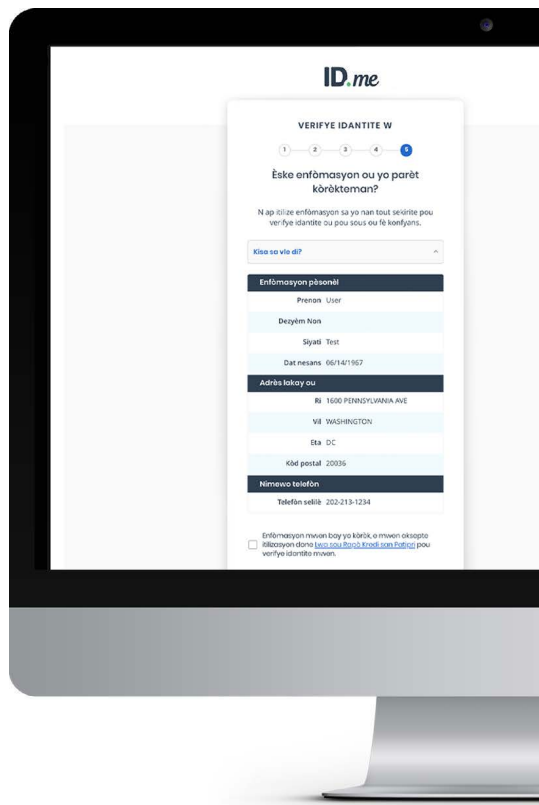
ID.me

VERIFYE IDANTITE W

1 2 3 4 5

Èske enfòmasyon ou yo parèt kòrèkteman?

N ap itilize enfòmasyon sa yo nan tout sekirite pou verifye idantite ou pou sous ou fè konfyans.

Kisa sa vle di?

Enfòmasyon pèsonèl

| | |
|---|---|
| Prenon | User |
| Dezyèm Non | |
| Siyati | Test |
| Dat nesans | 06/14/1967 |

Adrès lakay ou

| | |
|---|---|
| Ri | 1600 PENNSYLVANIA AVE |
| Vil | WASHINGTON |
| Eta | DC |
| Kòd postal | 20036 |

Nimewo telefòn

| | |
|---|---|
| Telefòn selilè | 202-213-1234 |

Enfòmasyon mwen bay yo kòrèk, e mwen aksepte itilizasyon done Lwa sou Rapò Kredi san Patipri pou verifye idantite mwen.